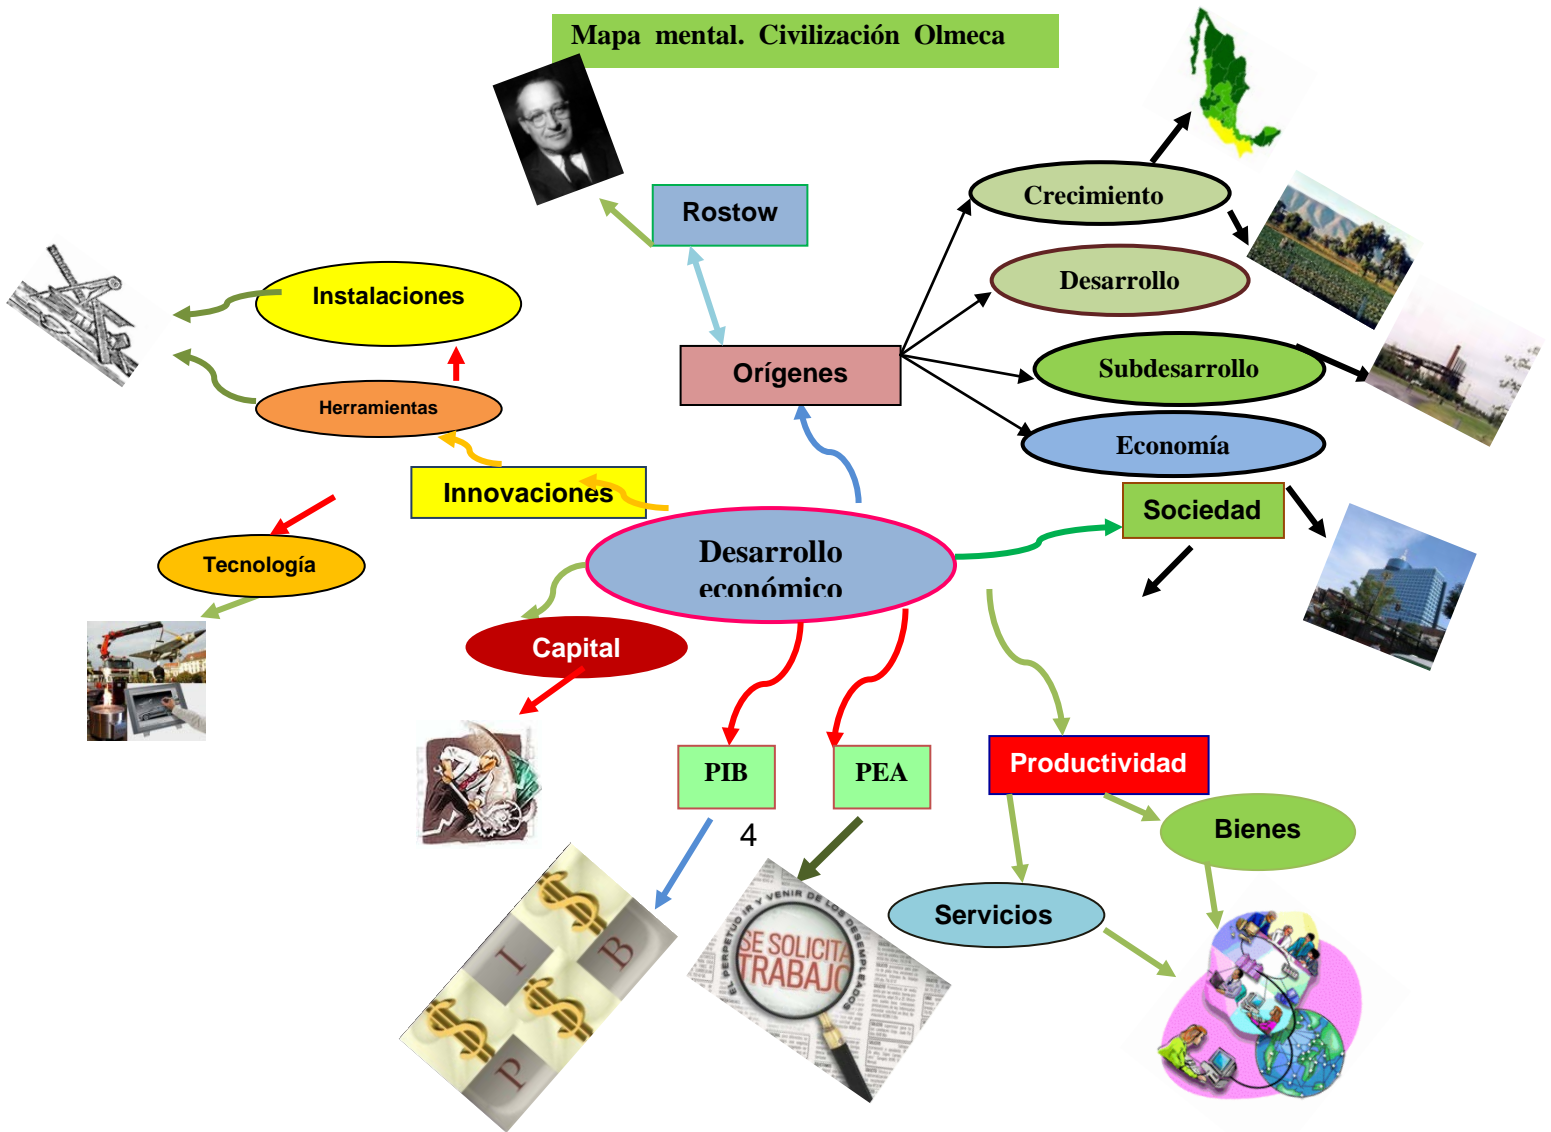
Mapa mental. Civilización Olmeca

Rostow

Orígenes

Crecimiento

Desarrollo

Subdesarrollo

Economía

Sociedad

Instalaciones

Herramientas

Innovaciones

Tecnología

Desarrollo económico

Capital

PIB

PEA

Productividad

Bienes

Servicios

4

I B P

EL PERPETUO IR Y VENIR DE LOS DESEMPLEADOS

SE SOLICITA TRABAJO